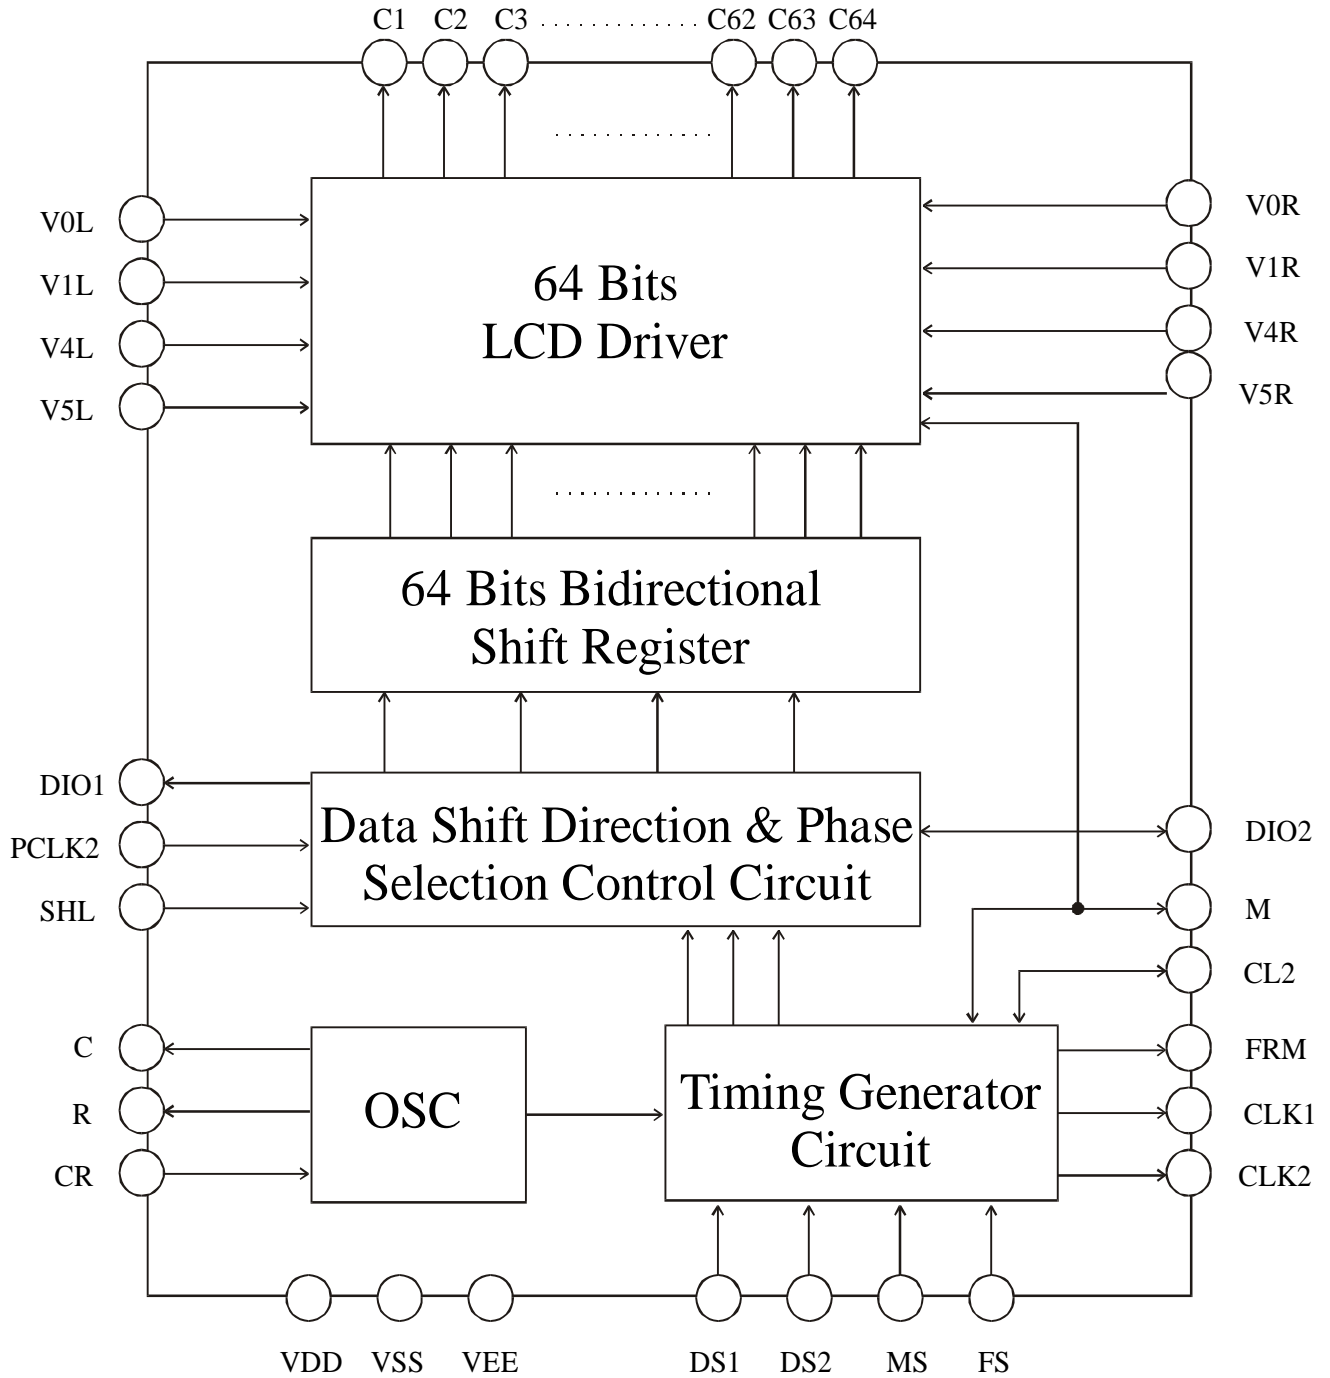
C1 C2 C3 ............ C62 C63 C64

.............

V0L
V1L
V4L
V5L

64 Bits
LCD Driver

V0R
V1R
V4R
V5R

.............

64 Bits Bidirectional
Shift Register

DIO1
PCLK2
SHL

Data Shift Direction & Phase
Selection Control Circuit

DIO2
M
CL2

C
R
CR

OSC

Timing Generator
Circuit

FRM
CLK1
CLK2

VDD VSS VEE DS1 DS2 MS FS